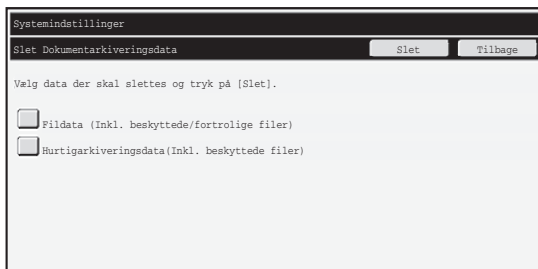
Systemindstillinger

Slet Dokumentarkiveringsdata

Slet

Tilbage

Vælg data der skal slettes og tryk på [Slet].

Fildata (Inkl. beskyttede/fortrolige filer)

Hurtigarkiveringsdata(Inkl. beskyttede filer)